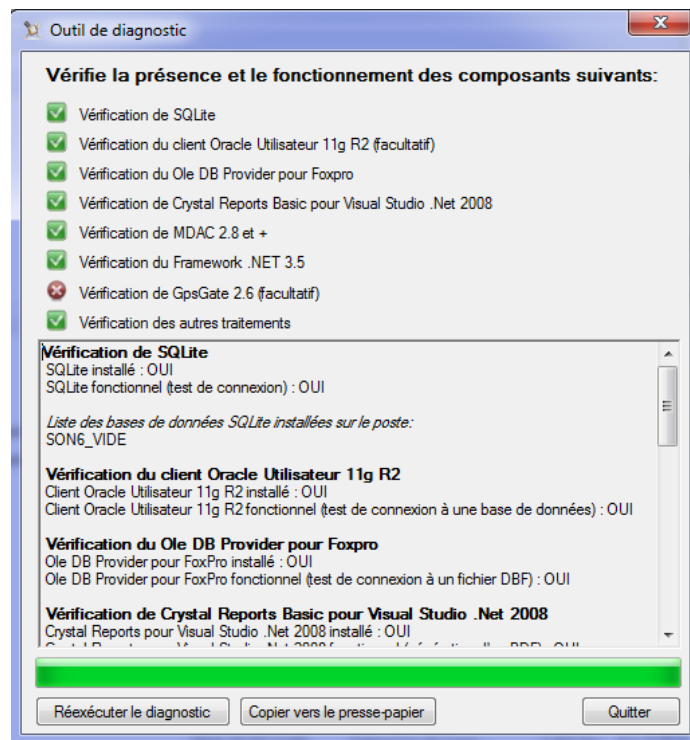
Outil de diagnostic

Vérifie la présence et le fonctionnement des composants suivants:

Vérification de SQLite
Vérification du client Oracle Utilisateur 11g R2 (facultatif)
Vérification du Ole DB Provider pour Foxpro
Vérification de Crystal Reports Basic pour Visual Studio .Net 2008
Vérification de MDAC 2.8 et +
Vérification du Framework .NET 3.5
Vérification de GpsGate 2.6 (facultatif)
Vérification des autres traitements

Vérification de SQLite
SQLite installé : OUI
SQLite fonctionnel (test de connexion) : OUI

Liste des bases de données SQLite installées sur le poste:
SON6_VIDE

Vérification du client Oracle Utilisateur 11g R2
Client Oracle Utilisateur 11g R2 installé : OUI
Client Oracle Utilisateur 11g R2 fonctionnel (test de connexion à une base de données) : OUI

Vérification du Ole DB Provider pour Foxpro
Ole DB Provider pour FoxPro installé : OUI
Ole DB Provider pour FoxPro fonctionnel (test de connexion à un fichier DBF) : OUI

Vérification de Crystal Reports Basic pour Visual Studio .Net 2008
Crystal Reports pour Visual Studio .Net 2008 installé : OUI
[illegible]

Réexécuter le diagnostic
Copier vers le presse-papier
Quitter